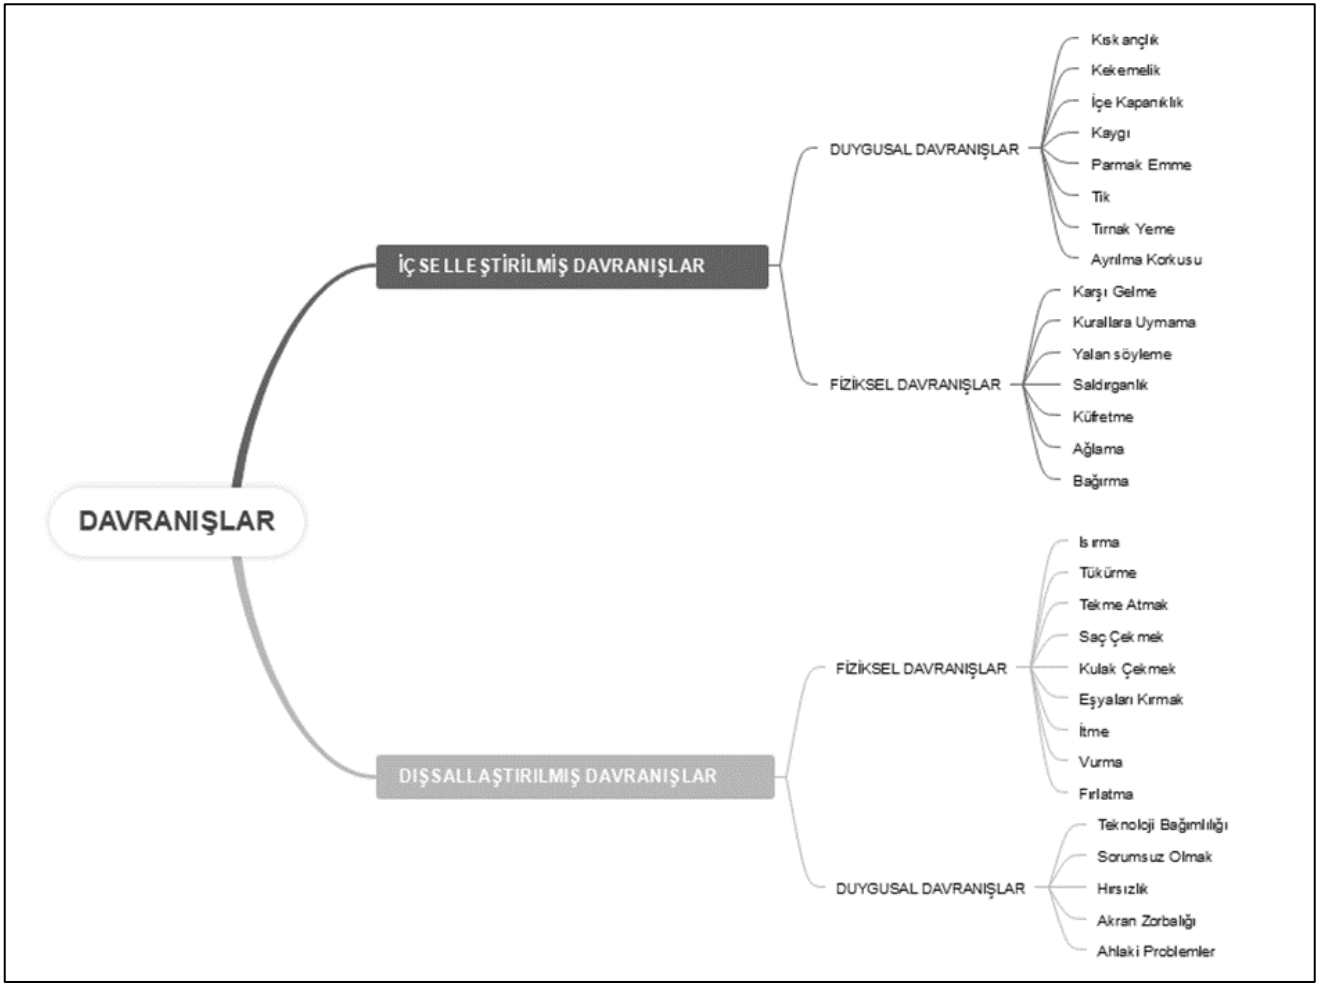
DAVRANIŞLAR

İÇSELLEŞTİRİLMİŞ DAVRANIŞLAR

DUYGUSAL DAVRANIŞLAR
Kıskançlık
Kekemelik
İçe Kapanıklık
Kaygı
Parmak Emme
Tik
Tırnak Yeme
Ayrılma Korkusu

FİZİKSEL DAVRANIŞLAR
Karşı Gelme
Kurallara Uymama
Yalan söyleme
Saldırganlık
Küfretme
Ağlama
Bağırma

DIŞSALLAŞTIRILMIŞ DAVRANIŞLAR

FİZİKSEL DAVRANIŞLAR
Isırma
Tükürme
Tekme Atmak
Saç Çekmek
Kulak Çekmek
Eşyaları Kırmak
İtme
Vurma
Fırlatma

DUYGUSAL DAVRANIŞLAR
Teknoloji Bağımlılığı
Sorumsuz Olmak
Hırsızlık
Akran Zorbalığı
Ahlaki Problemler